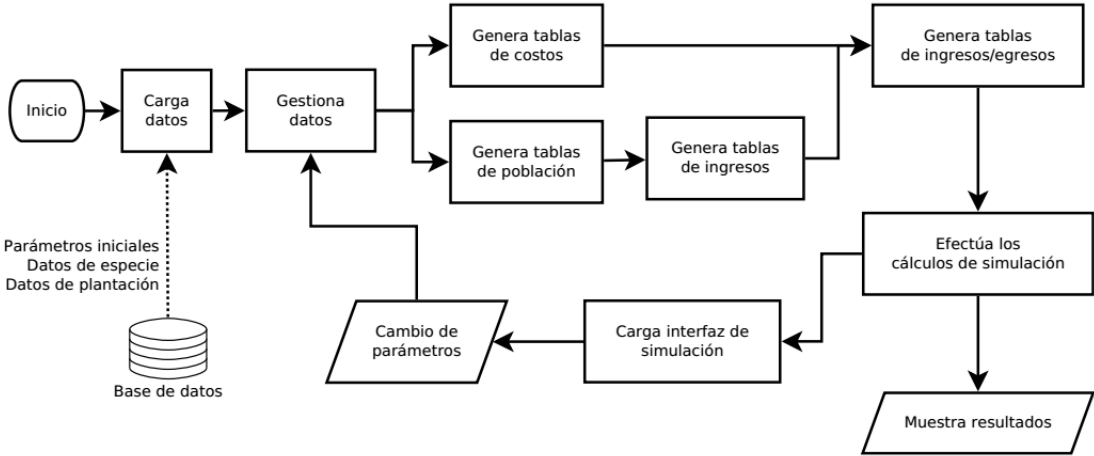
Inicio

Carga datos

Gestiona datos

Genera tablas de costos

Genera tablas de población

Genera tablas de ingresos

Genera tablas de ingresos/egresos

Efectúa los cálculos de simulación

Muestra resultados

Carga interfaz de simulación

Cambio de parámetros

Parámetros iniciales
Datos de especie
Datos de plantación

Base de datos